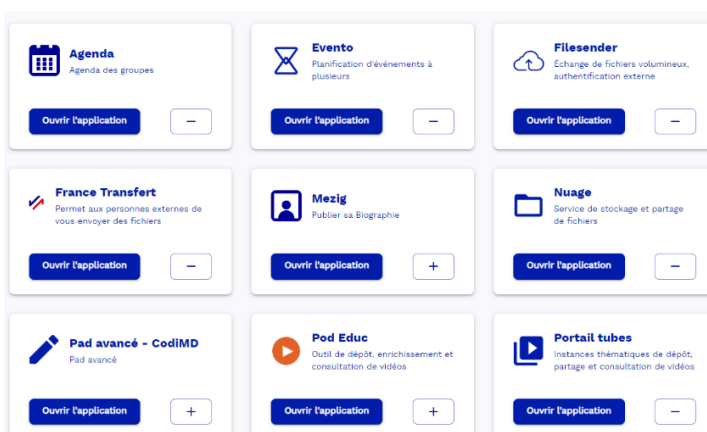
Agenda
Agenda des groupes
Ouvrir l'application
−

Evento
Planification d'événements à plusieurs
Ouvrir l'application
−

Filesender
Échange de fichiers volumineux, authentification externe
Ouvrir l'application
−

France Transfert
Permet aux personnes externes de vous envoyer des fichiers
Ouvrir l'application
−

Mezig
Publier sa Biographie
Ouvrir l'application
+

Nuage
Service de stockage et partage de fichiers
Ouvrir l'application
−

Pad avancé - CodiMD
Pad avancé
Ouvrir l'application
+

Pod Educ
Outil de dépôt, enrichissement et consultation de vidéos
Ouvrir l'application
+

Portail tubes
Instances thématiques de dépôt, partage et consultation de vidéos
Ouvrir l'application
−